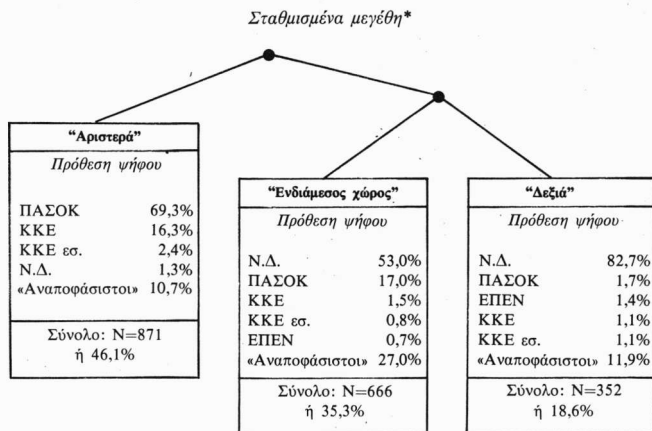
Σταθμισμένα μεγέθη*

"Αριστερά"

Πρόθεση ψήφου

| | |
|---|---|
| ΠΑΣΟΚ | 69,3% |
| ΚΚΕ | 16,3% |
| ΚΚΕ εσ. | 2,4% |
| Ν.Δ. | 1,3% |
| «Αναποφάσιστοι» | 10,7% |

Σύνολο: Ν=871
ή 46,1%

"Ενδιάμεσος χώρος"

Πρόθεση ψήφου

| | |
|---|---|
| Ν.Δ. | 53,0% |
| ΠΑΣΟΚ | 17,0% |
| ΚΚΕ | 1,5% |
| ΚΚΕ εσ. | 0,8% |
| ΕΠΕΝ | 0,7% |
| «Αναποφάσιστοι» | 27,0% |

Σύνολο: Ν=666
ή 35,3%

"Δεξιά"

Πρόθεση ψήφου

| | |
|---|---|
| Ν.Δ. | 82,7% |
| ΠΑΣΟΚ | 1,7% |
| ΕΠΕΝ | 1,4% |
| ΚΚΕ | 1,1% |
| ΚΚΕ εσ. | 1,1% |
| «Αναποφάσιστοι» | 11,9% |

Σύνολο: Ν=352
ή 18,6%